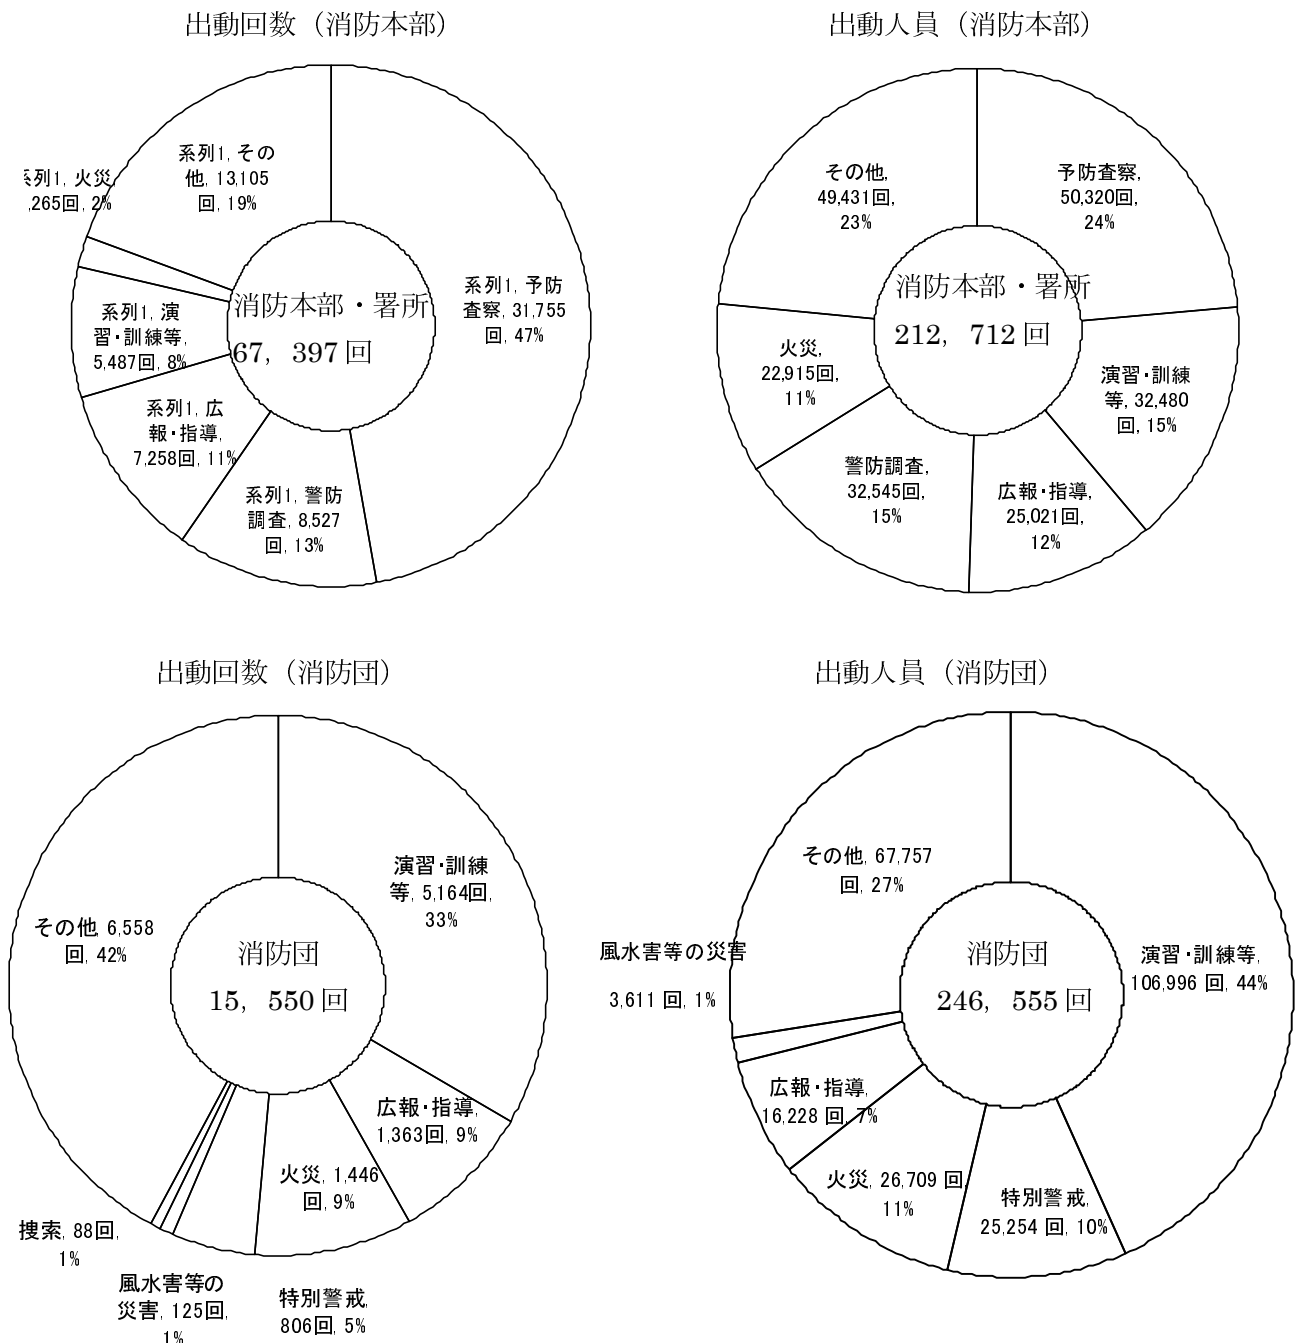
出動回数（消防本部）

系列1, その他, 13,105回, 19%

系列1, 火災, ,265回, 2%

系列1, 演習・訓練等, 5,487回, 8%

系列1, 広報・指導, 7,258回, 11%

系列1, 警防調査, 8,527回, 13%

系列1, 予防査察, 31,755回, 47%

消防本部・署所
67, 397回

出動人員（消防本部）

その他, 49,431回, 23%

予防査察, 50,320回, 24%

火災, 22,915回, 11%

演習・訓練等, 32,480回, 15%

警防調査, 32,545回, 15%

広報・指導, 25,021回, 12%

消防本部・署所
212, 712回

出動回数（消防団）

演習・訓練等, 5,164回, 33%

その他, 6,558回, 42%

消防団
15, 550回

広報・指導, 1,363回, 9%

火災, 1,446回, 9%

捜索, 88回, 1%

風水害等の災害, 125回, 1%

特別警戒, 806回, 5%

出動人員（消防団）

その他, 67,757回, 27%

風水害等の災害
3,611回, 1%

演習・訓練等, 106,996回, 44%

消防団
246, 555回

広報・指導, 16,228回, 7%

火災, 26,709回 11%

特別警戒, 25,254回, 10%